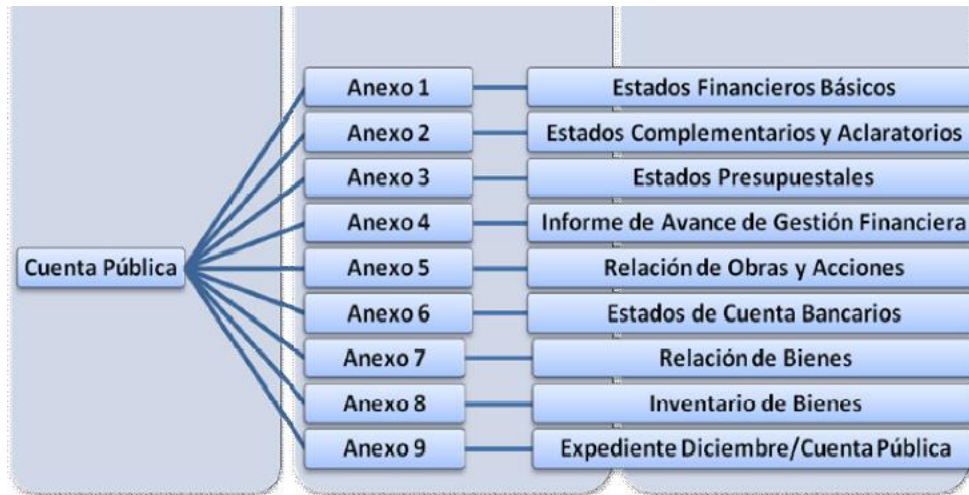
Cuenta Pública

Anexo 1
Estados Financieros Básicos

Anexo 2
Estados Complementarios y Aclaratorios

Anexo 3
Estados Presupuestales

Anexo 4
Informe de Avance de Gestión Financiera

Anexo 5
Relación de Obras y Acciones

Anexo 6
Estados de Cuenta Bancarios

Anexo 7
Relación de Bienes

Anexo 8
Inventario de Bienes

Anexo 9
Expediente Diciembre/Cuenta Pública